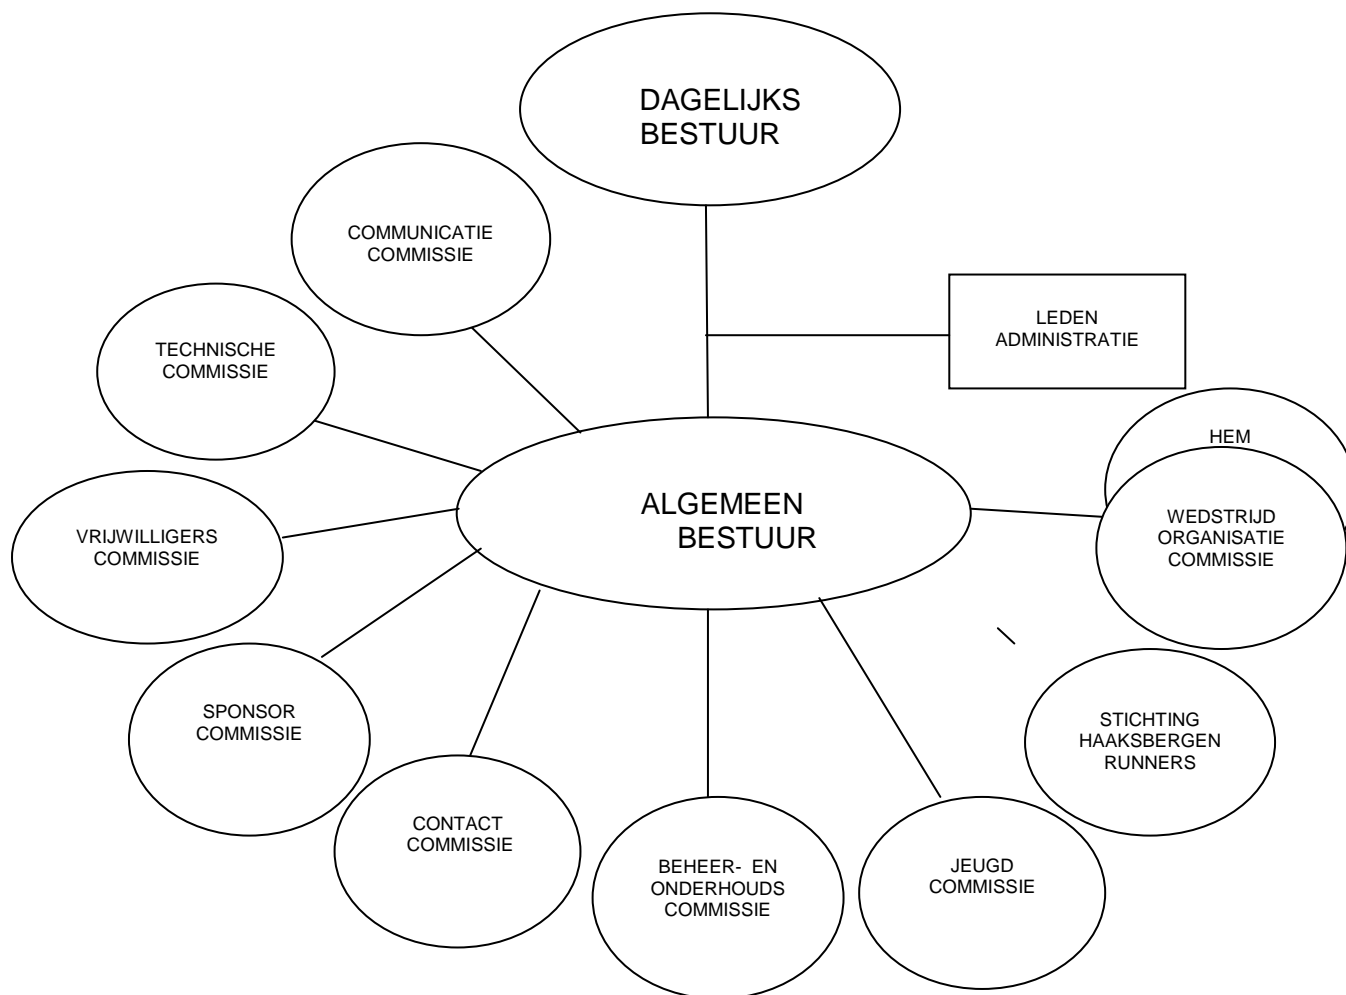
DAGELIJKS
BESTUUR

COMMUNICATIE
COMMISSIE

LEDEN
ADMINISTRATIE

TECHNISCHE
COMMISSIE

HEM

ALGEMEEN
BESTUUR

VRIJWILLIGERS
COMMISSIE

WEDSTRIJD
ORGANISATIE
COMMISSIE

SPONSOR
COMMISSIE

STICHTING
HAAKSBERGEN
RUNNERS

CONTACT
COMMISSIE

BEHEER- EN
ONDERHOUDS
COMMISSIE

JEUGD
COMMISSIE